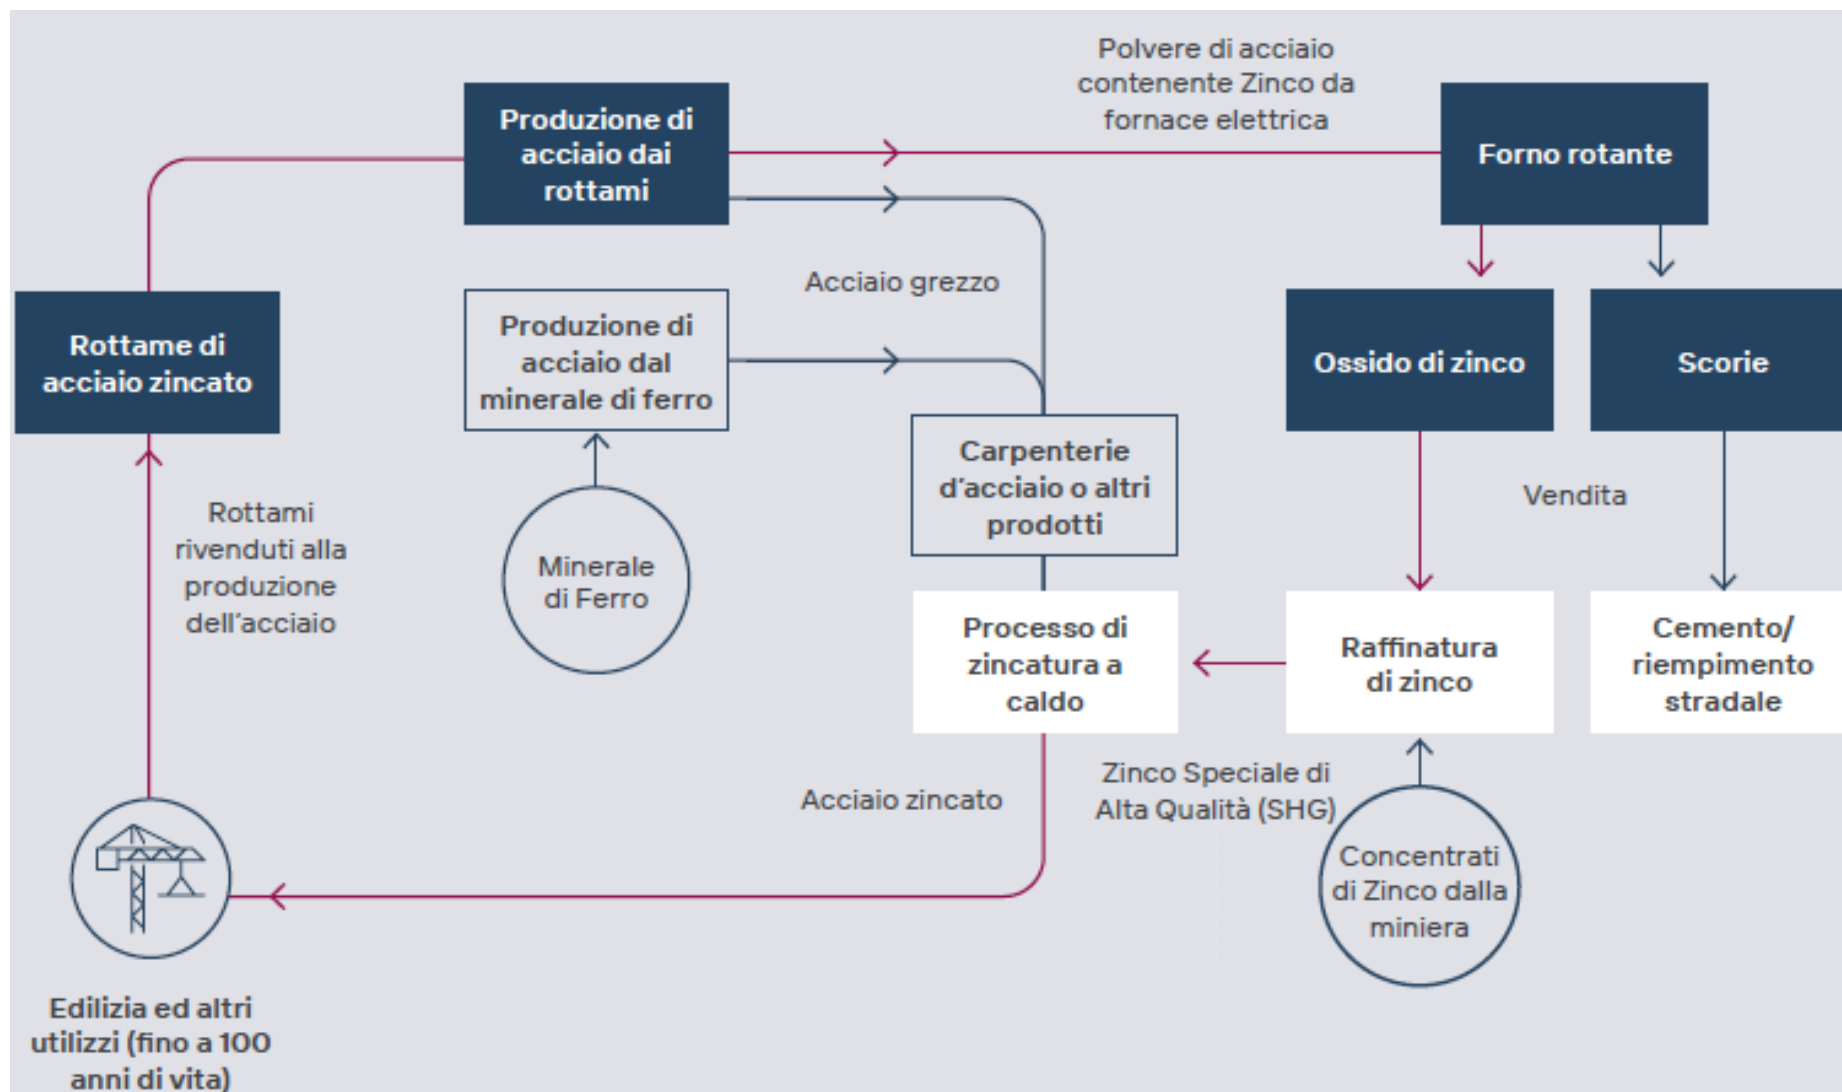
Polvere di acciaio contenente Zinco da fornace elettrica

Produzione di acciaio dai rottami

Forno rotante

Acciaio grezzo

Rottame di acciaio zincato

Produzione di acciaio dal minerale di ferro

Ossido di zinco

Scorie

Carpenterie d'acciaio o altri prodotti

Vendita

Rottami rivenduti alla produzione dell'acciaio

Minerale di Ferro

Processo di zincatura a caldo

Raffinatura di zinco

Cemento/ riempimento stradale

Zinco Speciale di Alta Qualità (SHG)

Acciaio zincato

Concentrati di Zinco dalla miniera

Edilizia ed altri utilizzi (fino a 100 anni di vita)